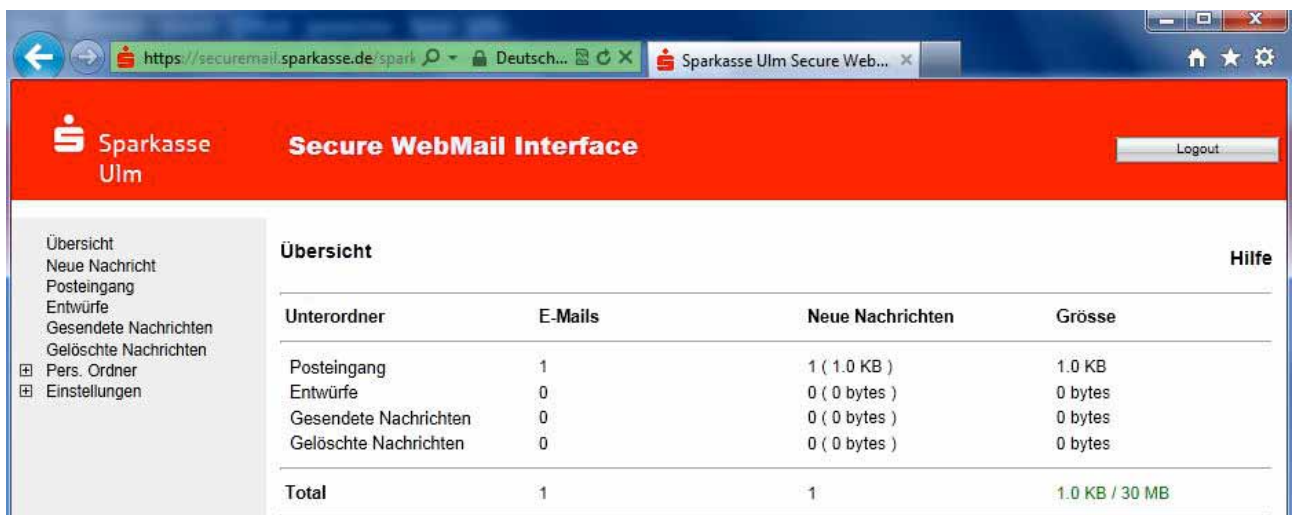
https://securemail.sparkasse.de/spark Deutsch... Sparkasse Ulm Secure Web...

Sparkasse Ulm

Secure WebMail Interface

Logout

Übersicht
Neue Nachricht
Posteingang
Entwürfe
Gesendete Nachrichten
Gelöschte Nachrichten
⊞ Pers. Ordner
⊞ Einstellungen

Übersicht

Hilfe

| Unterordner | E-Mails | Neue Nachrichten | Grösse |
|---|---|---|---|
| Posteingang | 1 | 1 ( 1.0 KB ) | 1.0 KB |
| Entwürfe | 0 | 0 ( 0 bytes ) | 0 bytes |
| Gesendete Nachrichten | 0 | 0 ( 0 bytes ) | 0 bytes |
| Gelöschte Nachrichten | 0 | 0 ( 0 bytes ) | 0 bytes |
| Total | 1 | 1 | 1.0 KB / 30 MB |